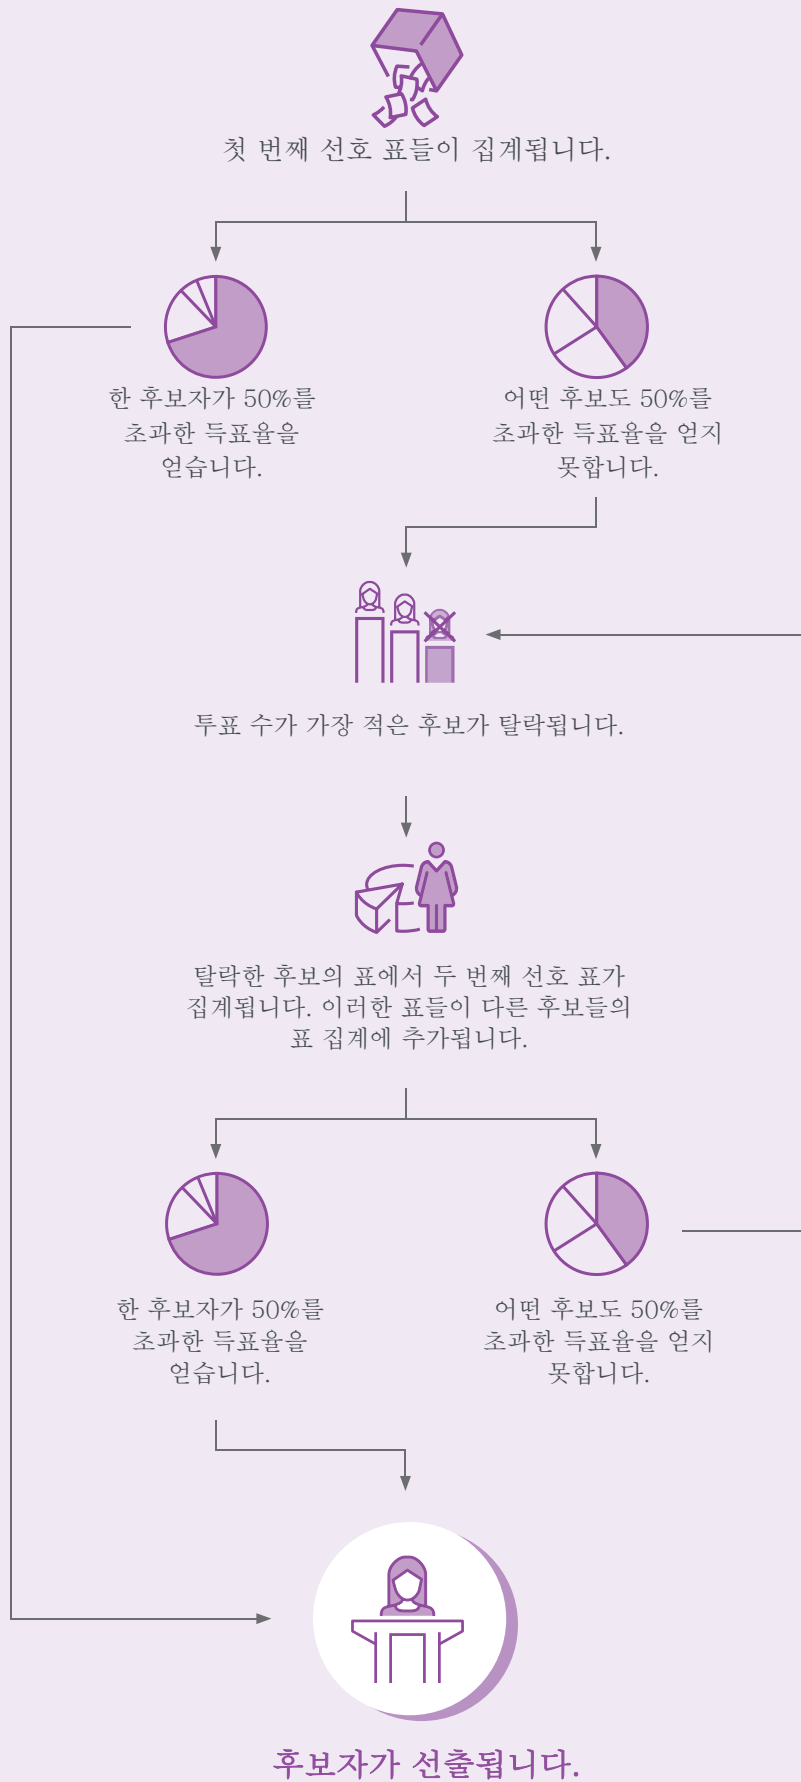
첫 번째 선호 표들이 집계됩니다.

한 후보자가 50%를 초과한 득표율을 얻습니다.

어떤 후보도 50%를 초과한 득표율을 얻지 못합니다.

투표 수가 가장 적은 후보가 탈락됩니다.

탈락한 후보의 표에서 두 번째 선호 표가 집계됩니다. 이러한 표들이 다른 후보들의 표 집계에 추가됩니다.

한 후보자가 50%를 초과한 득표율을 얻습니다.

어떤 후보도 50%를 초과한 득표율을 얻지 못합니다.

후보자가 선출됩니다.